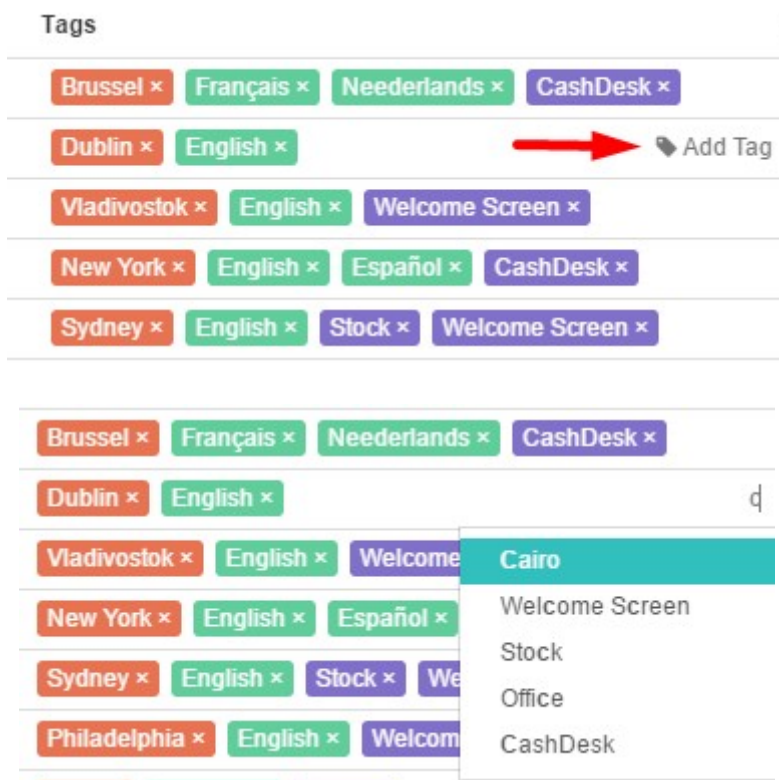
Tags

Brussel × Français × Neederlands × CashDesk ×

Dublin × English × Add Tag

Vladivostok × English × Welcome Screen ×

New York × English × Español × CashDesk ×

Sydney × English × Stock × Welcome Screen ×

Brussel × Français × Neederlands × CashDesk ×

Dublin × English × c

Vladivostok × English × Welcome

New York × English × Español ×

Sydney × English × Stock × We

Philadelphia × English × Welcom

Cairo
Welcome Screen
Stock
Office
CashDesk